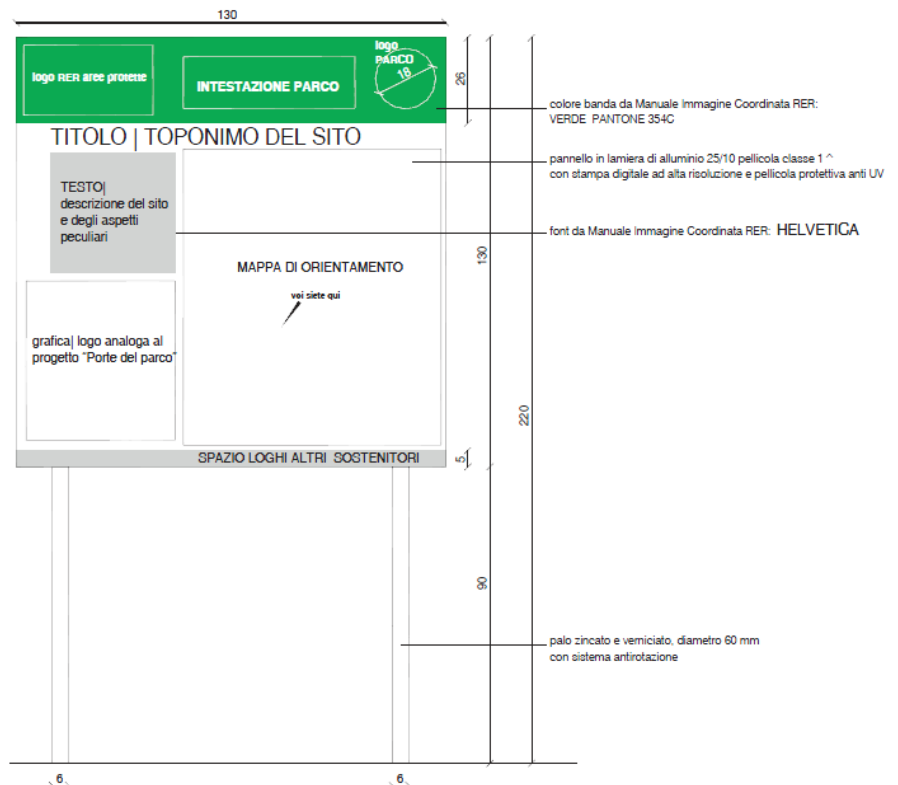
130

logo RER aree protette

INTESTAZIONE PARCO

logo PARCO

16

26

colore banda da Manuale Immagine Coordinata RER: VERDE PANTONE 354C

TITOLO | TOPONIMO DEL SITO

pannello in lamiera di alluminio 25/10 pellicola classe 1 ^ con stampa digitale ad alta risoluzione e pellicola protettiva anti UV

TESTO| descrizione del sito e degli aspetti peculiari

font da Manuale Immagine Coordinata RER: HELVETICA

130

MAPPA DI ORIENTAMENTO

voi siete qui

grafica| logo analoga al progetto "Porte del parco"

220

SPAZIO LOGHI ALTRI SOSTENITORI

5

90

palo zincato e verniciato, diametro 60 mm con sistema antirotazione

6

6